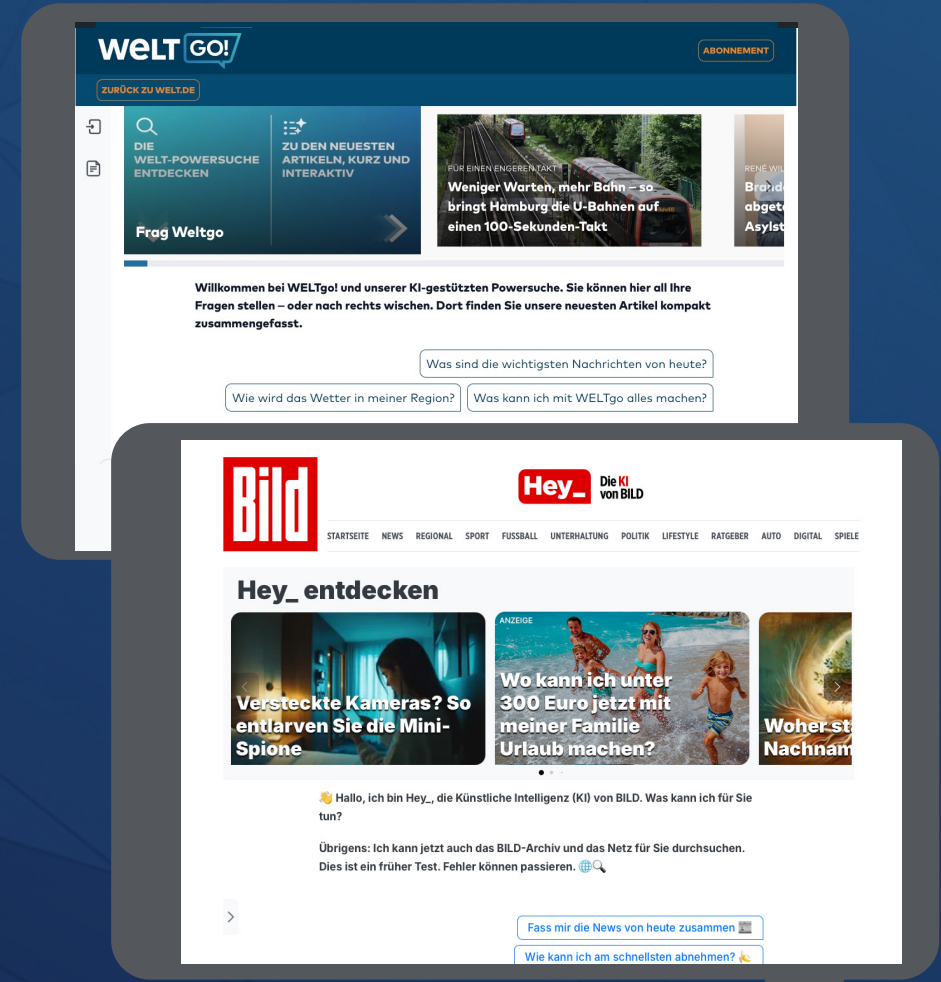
WELT GO!

ABONNEMENT

ZURÜCK ZU WELT.DE

DIE WELT-POWERSUCHE ENTDECKEN

ZU DEN NEUESTEN ARTIKELN, KURZ UND INTERAKTIV

Frag Weltgo

FÜR EINEN ENGEREN TAKT
Weniger Warten, mehr Bahn – so bringt Hamburg die U-Bahnen auf einen 100-Sekunden-Takt

RENÉ WIL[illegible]
Brand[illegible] abget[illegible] Asylst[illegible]

Willkommen bei WELTgo! und unserer KI-gestützten Powersuche. Sie können hier all Ihre Fragen stellen – oder nach rechts wischen. Dort finden Sie unsere neuesten Artikel kompakt zusammengefasst.

Was sind die wichtigsten Nachrichten von heute?

Wie wird das Wetter in meiner Region?

Was kann ich mit WELTgo alles machen?

BILD

Hey_ Die KI von BILD

STARTSEITE NEWS REGIONAL SPORT FUSSBALL UNTERHALTUNG POLITIK LIFESTYLE RATGEBER AUTO DIGITAL SPIELE

Hey_ entdecken

Versteckte Kameras? So entlarven Sie die Mini-Spione

ANZEIGE
Wo kann ich unter 300 Euro jetzt mit meiner Familie Urlaub machen?

Woher st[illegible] Nachnam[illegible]

👋 Hallo, ich bin Hey_, die Künstliche Intelligenz (KI) von BILD. Was kann ich für Sie tun?

Übrigens: Ich kann jetzt auch das BILD-Archiv und das Netz für Sie durchsuchen. Dies ist ein früher Test. Fehler können passieren. 🌐🔍

Fass mir die News von heute zusammen 📰

Wie kann ich am schnellsten abnehmen? 🍌